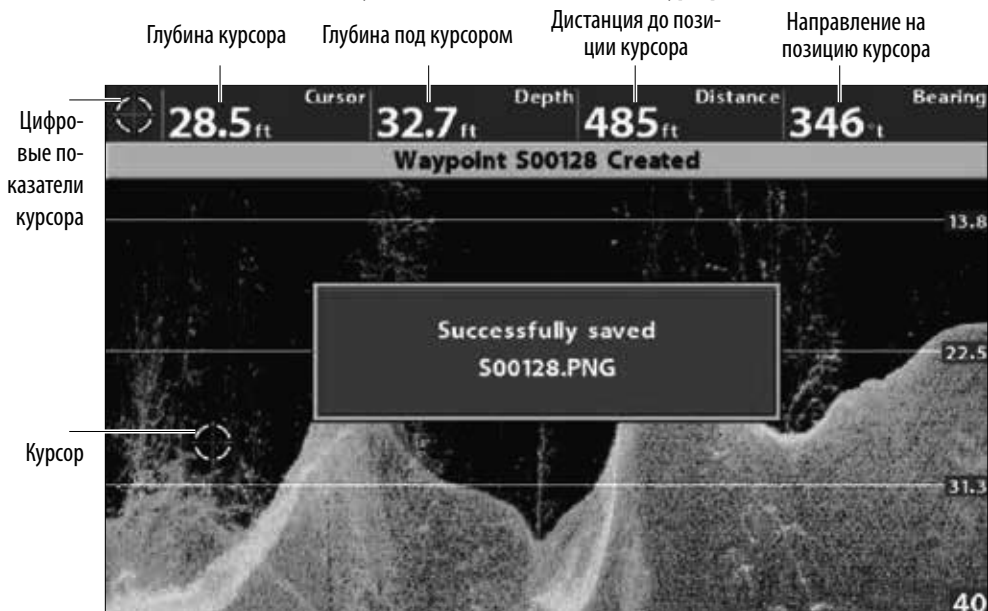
Глубина курсора

Глубина под курсором

Дистанция до позиции курсора

Направление на позицию курсора

Цифровые показатели курсора

28.5 ft Cursor

32.7 ft Depth

485 ft Distance

346 °t Bearing

Waypoint S00128 Created

13.8

Successfully saved
S00128.PNG

22.5

Курсор

31.3

40